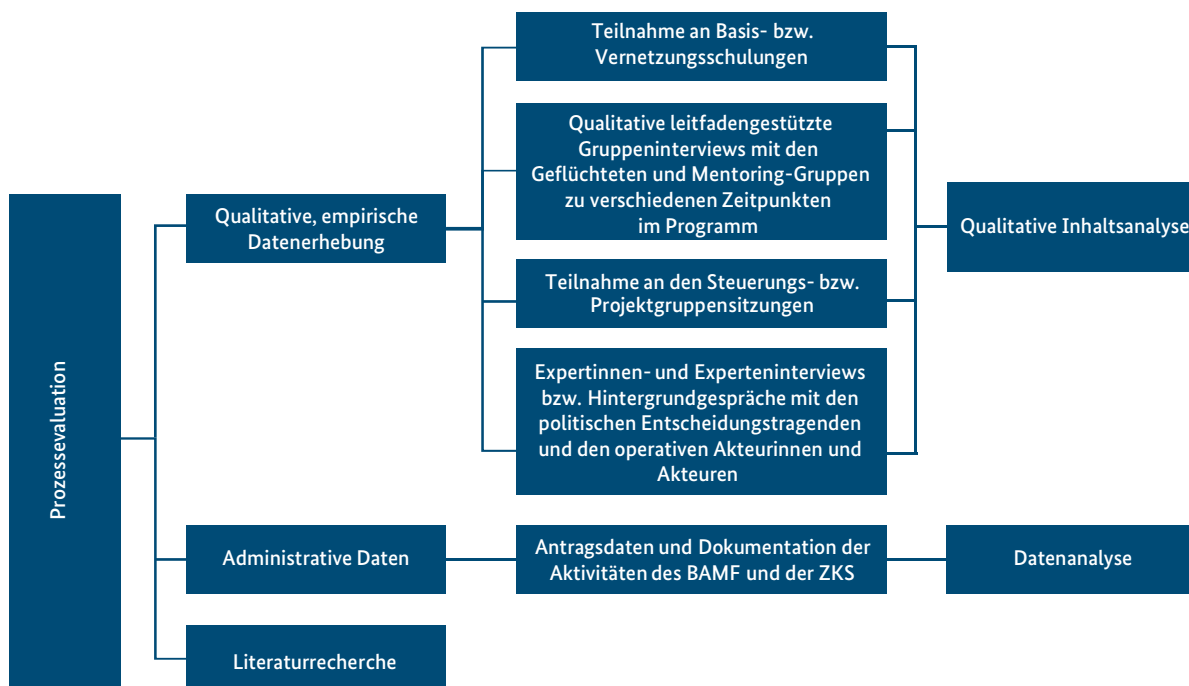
Prozessevaluation

Qualitative, empirische Datenerhebung

Teilnahme an Basis- bzw. Vernetzungsschulungen

Qualitative leitfadengestützte Gruppeninterviews mit den Geflüchteten und Mentoring-Gruppen zu verschiedenen Zeitpunkten im Programm

Teilnahme an den Steuerungs- bzw. Projektgruppensitzungen

Expertinnen- und Experteninterviews bzw. Hintergrundgespräche mit den politischen Entscheidungstragenden und den operativen Akteurinnen und Akteuren

Qualitative Inhaltsanalyse

Administrative Daten

Antragsdaten und Dokumentation der Aktivitäten des BAMF und der ZKS

Datenanalyse

Literaturrecherche